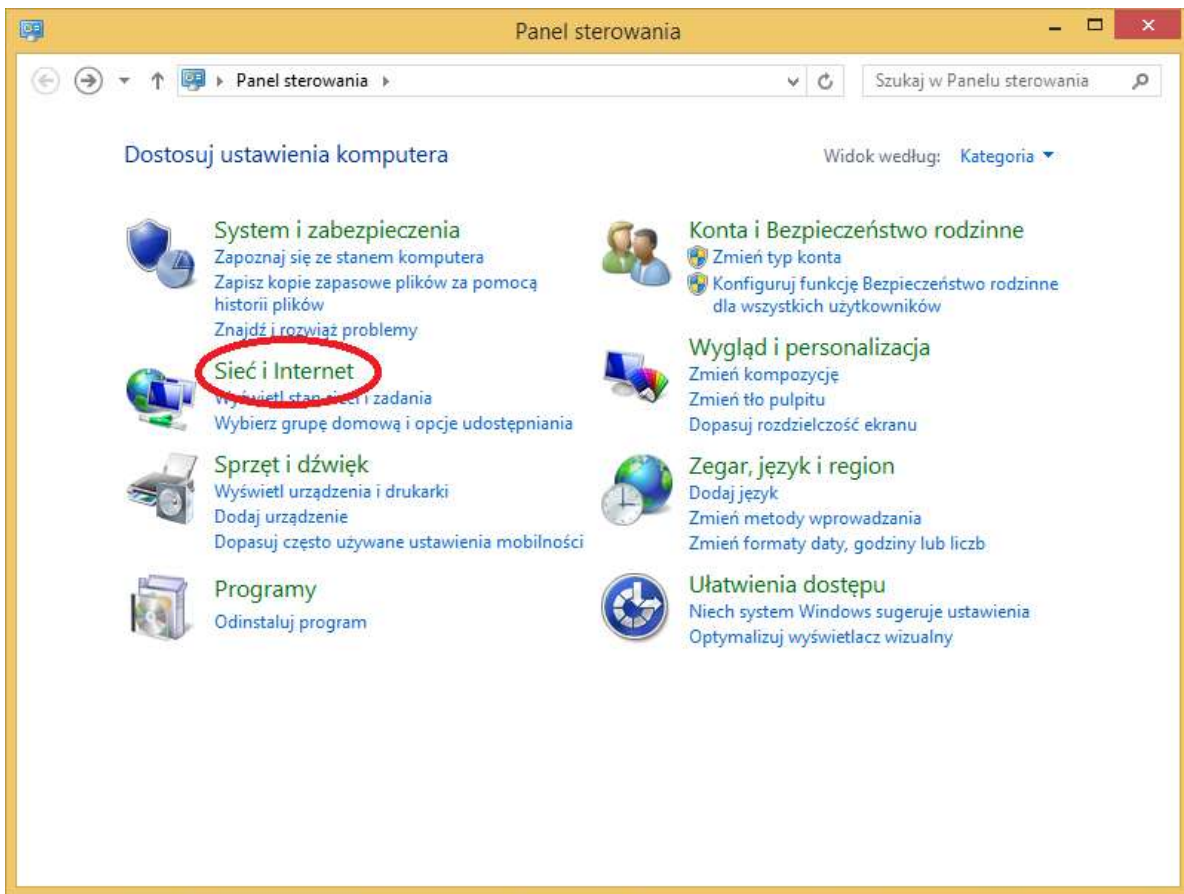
Panel sterowania

Panel sterowania

Szukaj w Panelu sterowania

Dostosuj ustawienia komputera

Widok według: Kategoria

System i zabezpieczenia
Zapoznaj się ze stanem komputera
Zapisz kopie zapasowe plików za pomocą historii plików
Znajdź i rozwiąż problemy

Sieć i Internet
Wyświetl stan sieci i zadania
Wybierz grupę domową i opcje udostępniania

Sprzęt i dźwięk
Wyświetl urządzenia i drukarki
Dodaj urządzenie
Dopasuj często używane ustawienia mobilności

Programy
Odinstaluj program

Konta i Bezpieczeństwo rodzinne
Zmień typ konta
Konfiguruj funkcję Bezpieczeństwo rodzinne dla wszystkich użytkowników

Wygląd i personalizacja
Zmień kompozycję
Zmień tło pulpitu
Dopasuj rozdzielczość ekranu

Zegar, język i region
Dodaj język
Zmień metody wprowadzania
Zmień formaty daty, godziny lub liczb

Ułatwienia dostępu
Niech system Windows sugeruje ustawienia
Optymalizuj wyświetlacz wizualny